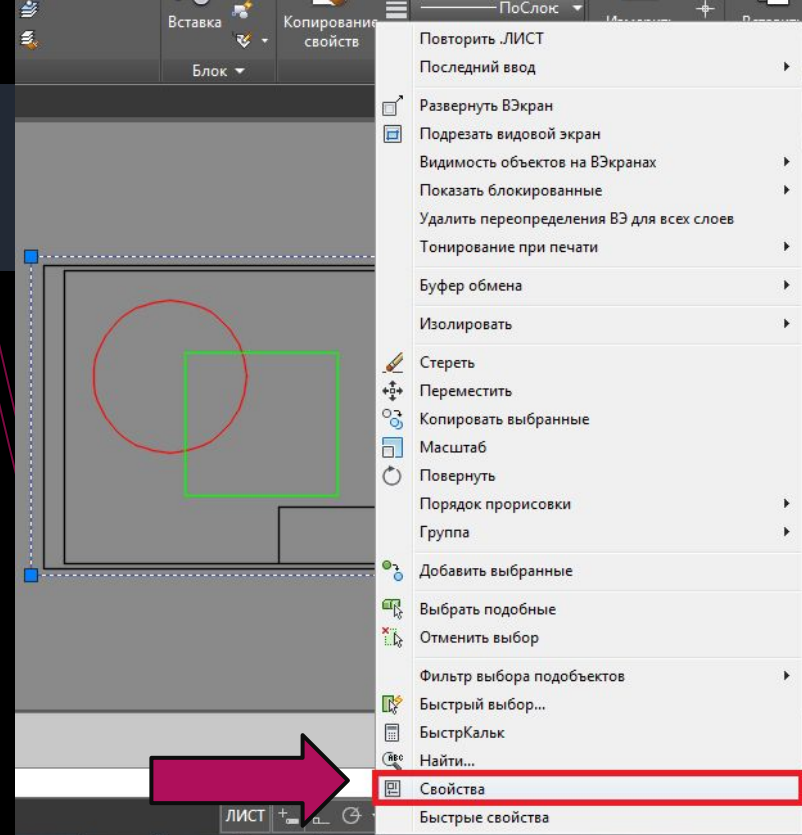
Вставка
Копирование свойств
ПоСлою
Блок
Повторить .ЛИСТ
Последний ввод
Развернуть ВЭкран
Подрезать видовой экран
Видимость объектов на ВЭкранах
Показать блокированные
Удалить переопределения ВЭ для всех слоев
Тонирование при печати
Буфер обмена
Изолировать
Стереть
Переместить
Копировать выбранные
Масштаб
Повернуть
Порядок прорисовки
Группа
Добавить выбранные
Выбрать подобные
Отменить выбор
Фильтр выбора подобъектов
Быстрый выбор...
БыстрКальк
Найти...
Свойства
Быстрые свойства
ЛИСТ